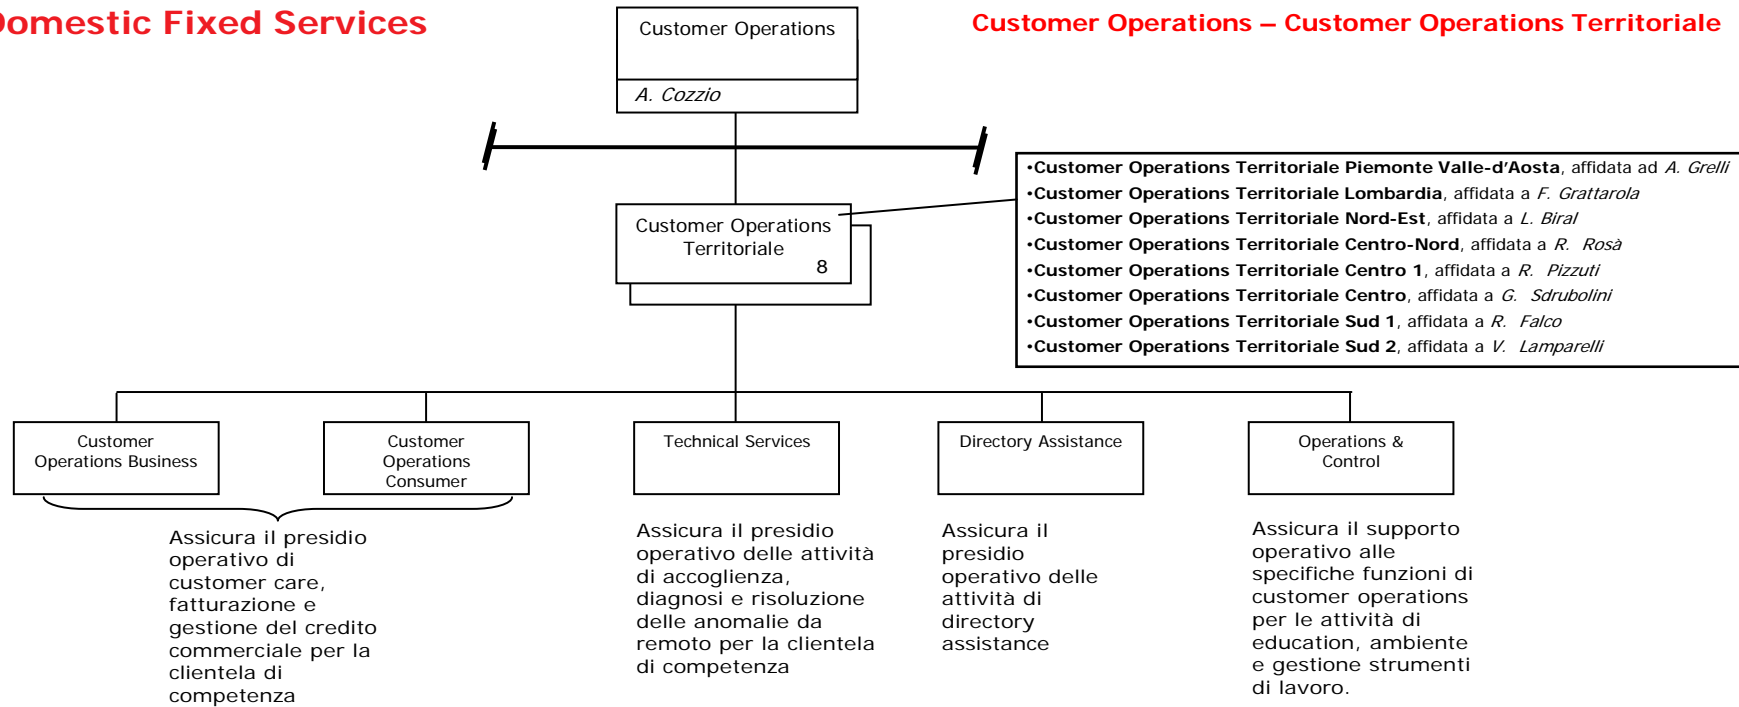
omestic Fixed Services

Customer Operations – Customer Operations Territoriale

Customer Operations

A. Cozzio

Customer Operations Territoriale
8

•Customer Operations Territoriale Piemonte Valle-d'Aosta, affidata ad A. Grelli
•Customer Operations Territoriale Lombardia, affidata a F. Grattarola
•Customer Operations Territoriale Nord-Est, affidata a L. Biral
•Customer Operations Territoriale Centro-Nord, affidata a R. Rosà
•Customer Operations Territoriale Centro 1, affidata a R. Pizzuti
•Customer Operations Territoriale Centro, affidata a G. Sdrubolini
•Customer Operations Territoriale Sud 1, affidata a R. Falco
•Customer Operations Territoriale Sud 2, affidata a V. Lamparelli

Customer Operations Business

Customer Operations Consumer

Technical Services

Directory Assistance

Operations & Control

Assicura il presidio operativo di customer care, fatturazione e gestione del credito commerciale per la clientela di competenza

Assicura il presidio operativo delle attività di accoglienza, diagnosi e risoluzione delle anomalie da remoto per la clientela di competenza

Assicura il presidio operativo delle attività di directory assistance

Assicura il supporto operativo alle specifiche funzioni di customer operations per le attività di education, ambiente e gestione strumenti di lavoro.